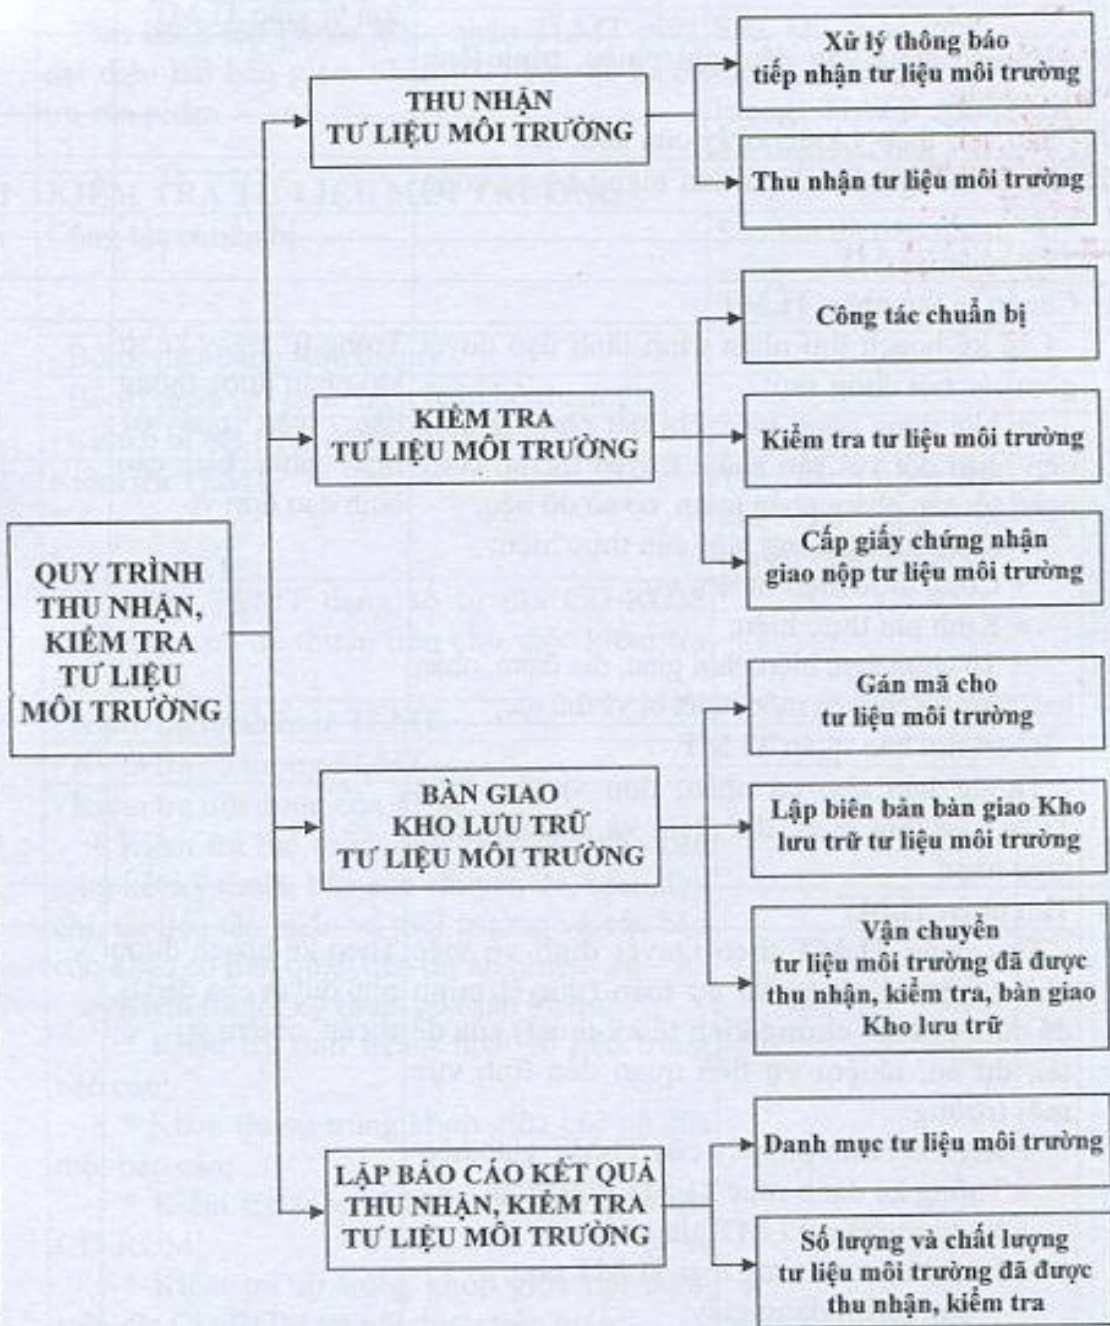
QUY TRÌNH THU NHẬN, KIỂM TRA TƯ LIỆU MÔI TRƯỜNG

THU NHẬN TƯ LIỆU MÔI TRƯỜNG

Xử lý thông báo tiếp nhận tư liệu môi trường

Thu nhận tư liệu môi trường

KIỂM TRA TƯ LIỆU MÔI TRƯỜNG

Công tác chuẩn bị

Kiểm tra tư liệu môi trường

Cấp giấy chứng nhận giao nộp tư liệu môi trường

BÀN GIAO KHO LƯU TRỮ TƯ LIỆU MÔI TRƯỜNG

Gán mã cho tư liệu môi trường

Lập biên bản bàn giao Kho lưu trữ tư liệu môi trường

Vận chuyển tư liệu môi trường đã được thu nhận, kiểm tra, bàn giao Kho lưu trữ

LẬP BÁO CÁO KẾT QUẢ THU NHẬN, KIỂM TRA TƯ LIỆU MÔI TRƯỜNG

Danh mục tư liệu môi trường

Số lượng và chất lượng tư liệu môi trường đã được thu nhận, kiểm tra